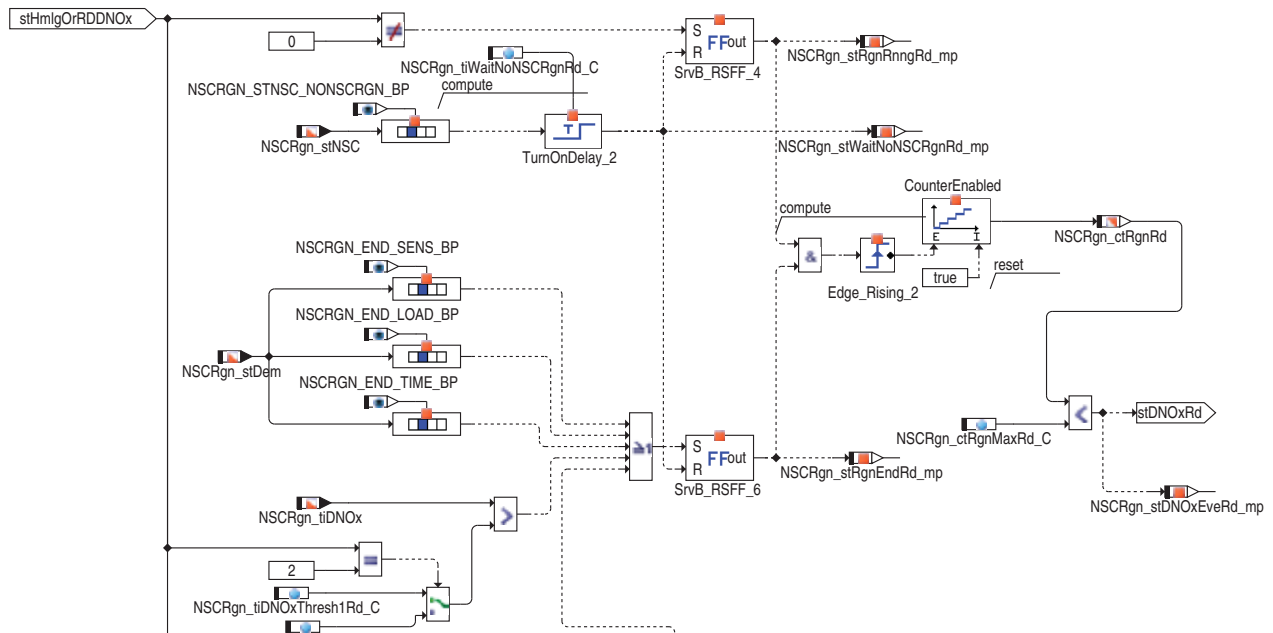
stHmlgOrRDDNOx

0

NSCRgn_tiWaitNoNSCRgnRd_C

NSCRGN_STNSC_NONSCRGN_BP

compute

NSCRgn_stNSC

TurnOnDelay_2

S
R
FF out
SrvB_RSFF_4

NSCRgn_stRgnRnngRd_mp

NSCRgn_stWaitNoNSCRgnRd_mp

CounterEnabled

compute

&

Edge_Rising_2

true

reset

NSCRgn_ctRgnRd

NSCRGN_END_SENS_BP

NSCRGN_END_LOAD_BP

NSCRgn_stDem

NSCRGN_END_TIME_BP

≥1

S
R
FF out
SrvB_RSFF_6

NSCRgn_stRgnEndRd_mp

NSCRgn_ctRgnMaxRd_C

stDNOxRd

NSCRgn_stDNOxEveRd_mp

NSCRgn_tiDNOx

2

NSCRgn_tiDNOxThresh1Rd_C